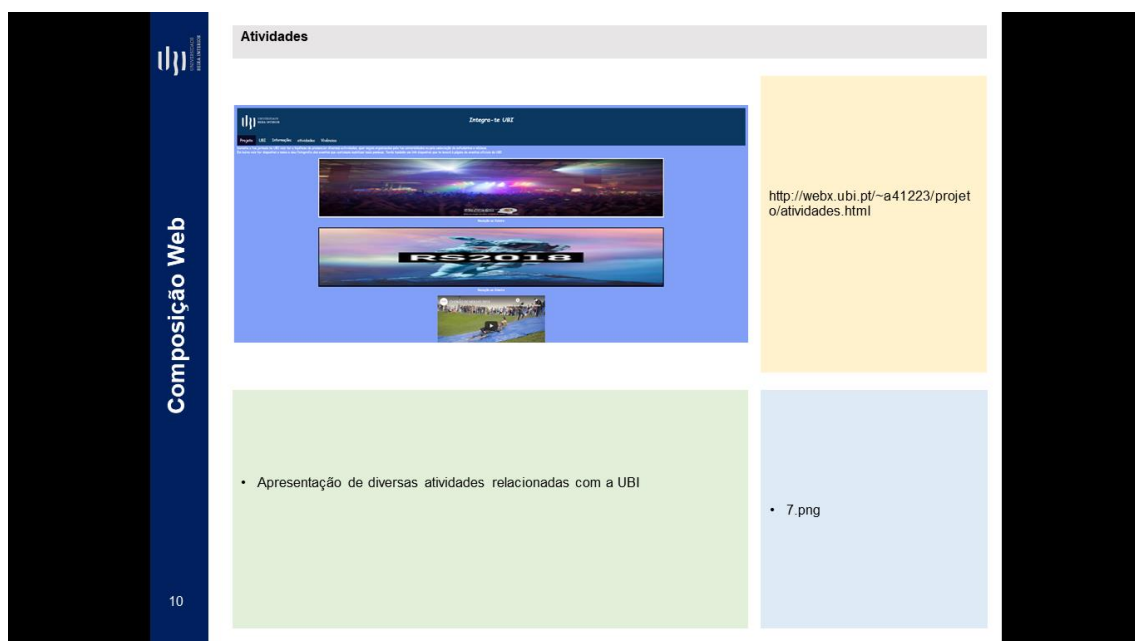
Composição Web

10

Atividades

Integra-te UBI

Projeto UBI Informações Atividades Vídeos

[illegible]

RS2018

http://webx.ubi.pt/~a41223/projeto/atividades.html

• Apresentação de diversas atividades relacionadas com a UBI

• 7.png